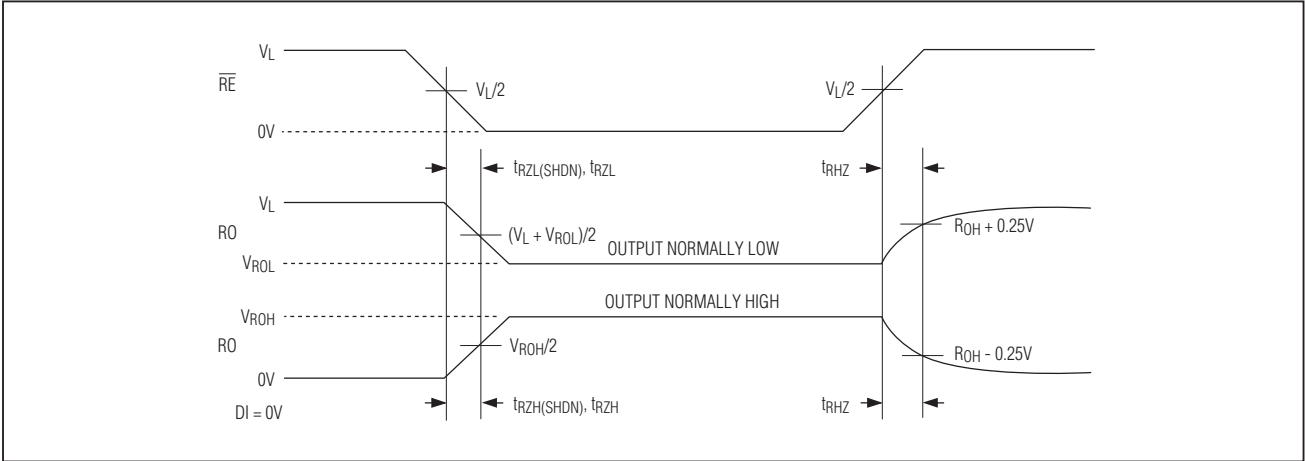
$V_L$

$\overline{RE}$

$V_L/2$

$V_L/2$

0V

$t_{RZL(SHDN)}$, $t_{RZL}$

$t_{RHZ}$

$V_L$

RO

$(V_L + V_{ROL})/2$

$R_{OH} + 0.25V$

OUTPUT NORMALLY LOW

$V_{ROL}$

OUTPUT NORMALLY HIGH

$V_{ROH}$

RO

$V_{ROH}/2$

$R_{OH} - 0.25V$

0V

DI = 0V

$t_{RZH(SHDN)}$, $t_{RZH}$

$t_{RHZ}$